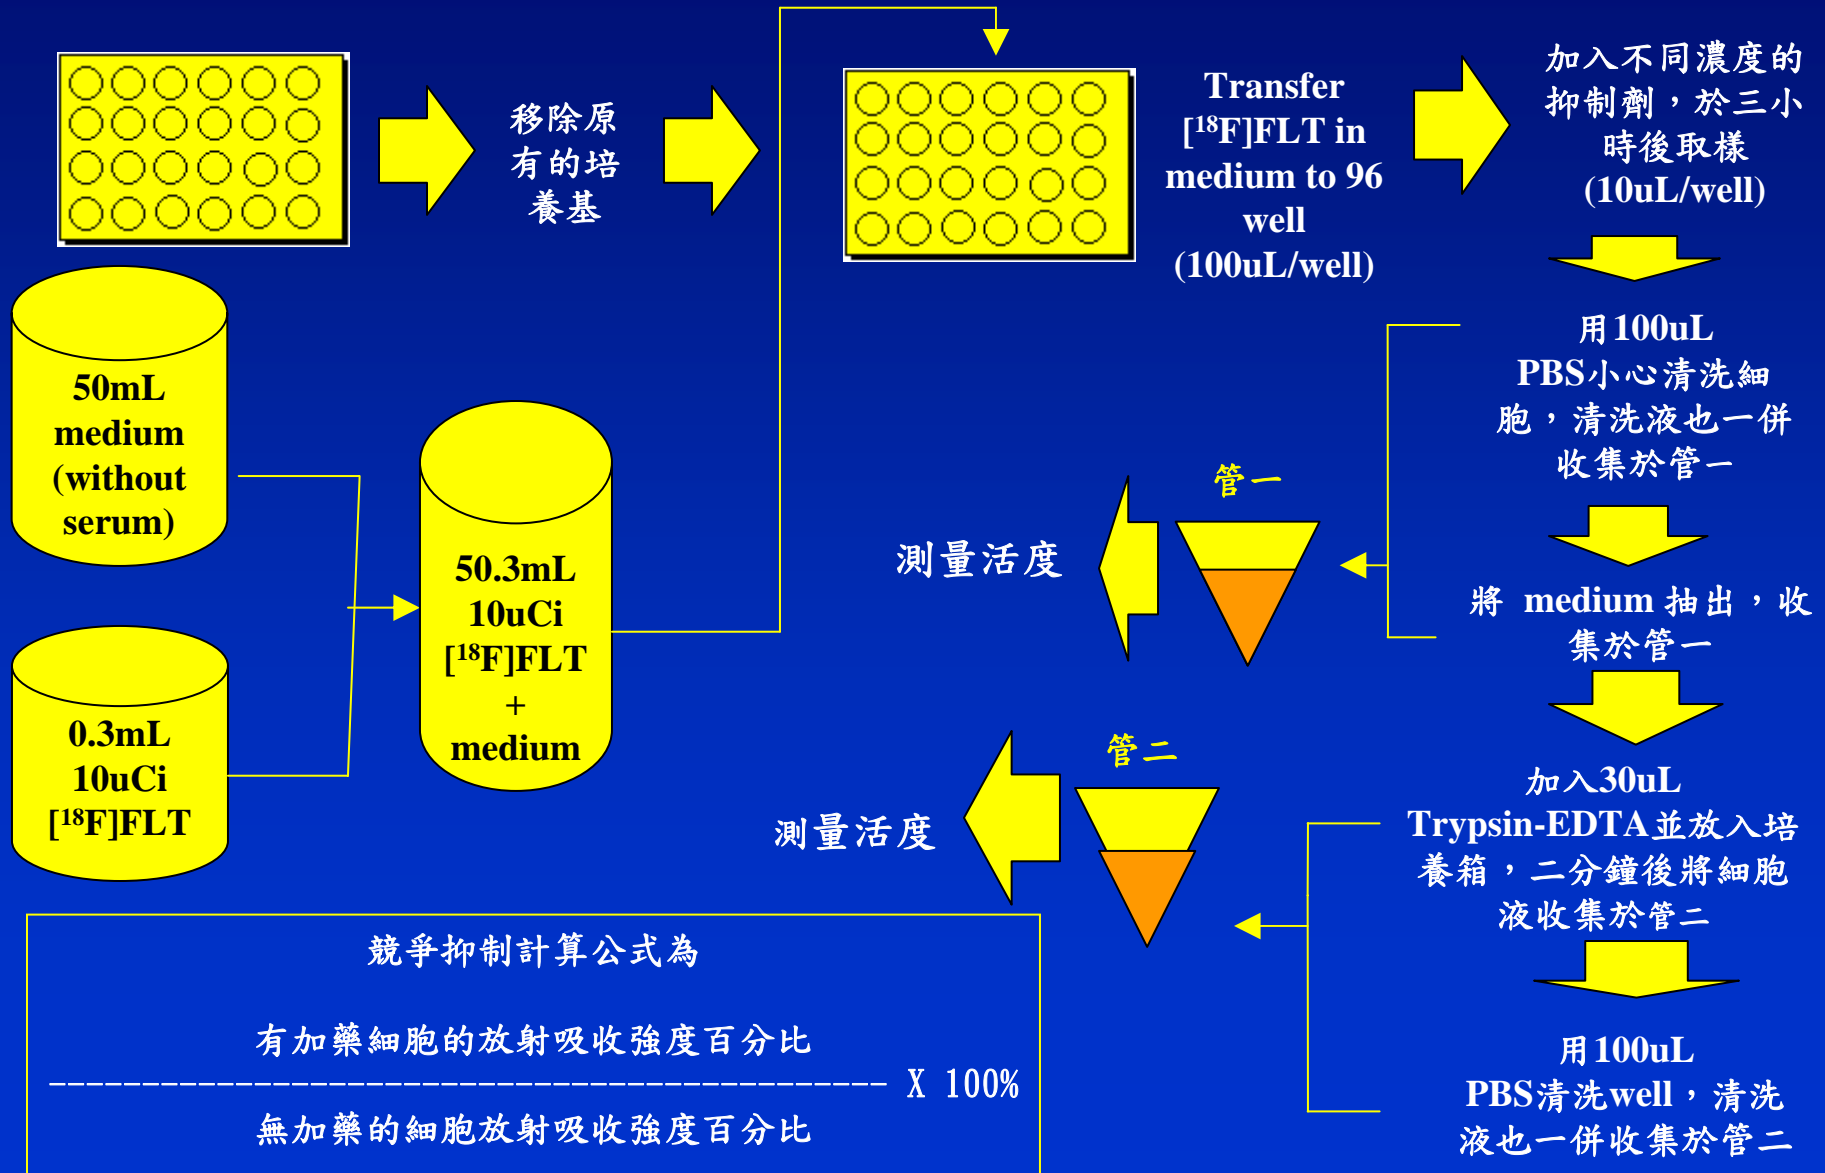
移除原有的培養基

Transfer $[^{18}F]$FLT in medium to 96 well (100uL/well)

加入不同濃度的抑制劑，於三小時後取樣 (10uL/well)

50mL medium (without serum)

0.3mL 10uCi $[^{18}F]$FLT

50.3mL 10uCi $[^{18}F]$FLT + medium

用100uL PBS小心清洗細胞，清洗液也一併收集於管一

管一

測量活度

將 medium 抽出，收集於管一

加入30uL Trypsin-EDTA並放入培養箱，二分鐘後將細胞液收集於管二

管二

測量活度

用100uL PBS清洗well，清洗液也一併收集於管二

競爭抑制計算公式為

有加藥細胞的放射吸收強度百分比
------------------------------------------------ X 100%
無加藥的細胞放射吸收強度百分比